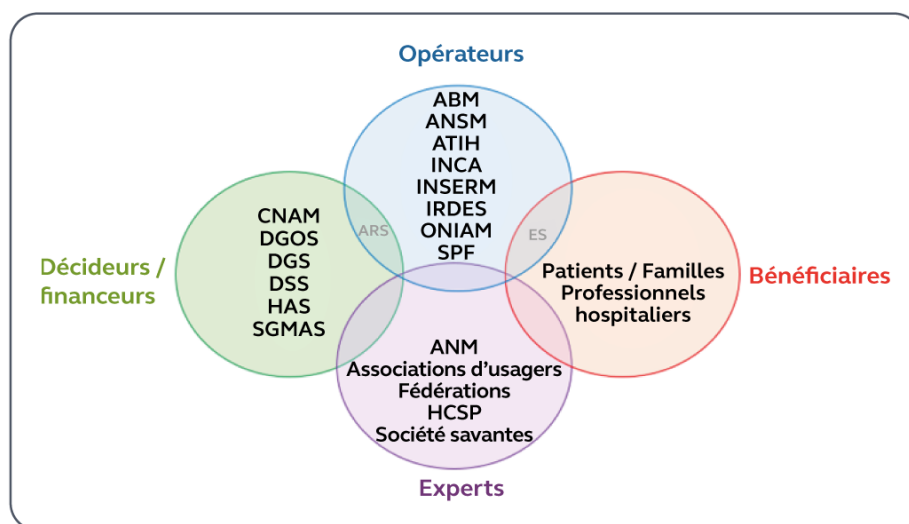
Opérateurs

ABM
ANSM
ATIH
INCA
INSERM
IRDES
ONIAM
SPF

Décideurs / financeurs

CNAM
DGOS
DGS
DSS
HAS
SGMAS

ARS

ES

Patients / Familles
Professionnels hospitaliers

Bénéficiaires

ANM
Associations d'usagers
Fédérations
HCSP
Société savantes

Experts